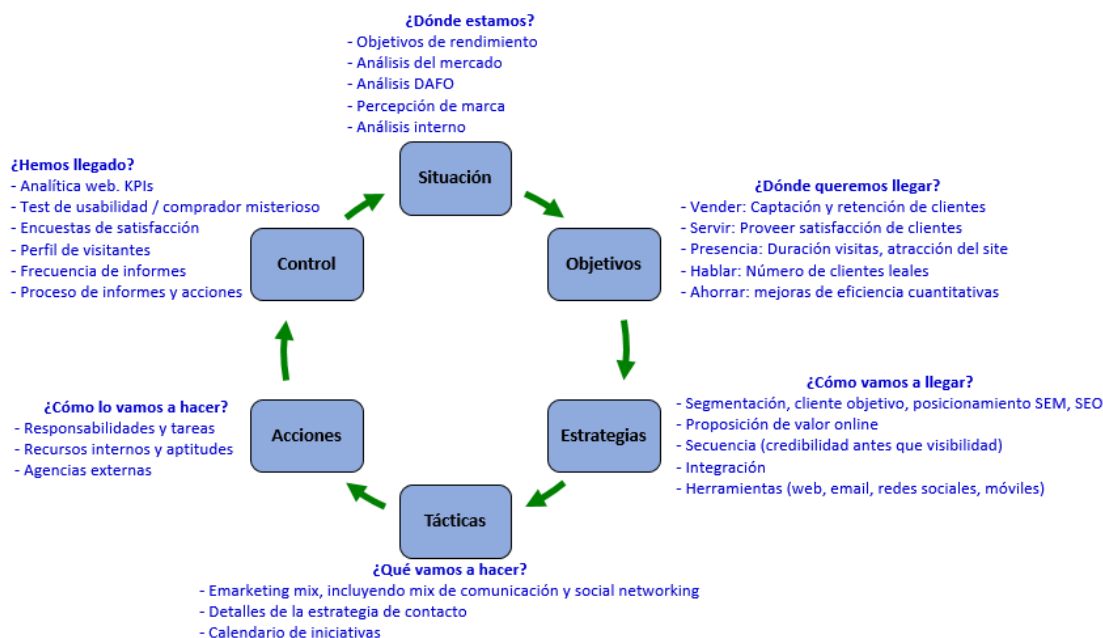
¿Dónde estamos?
- Objetivos de rendimiento
- Análisis del mercado
- Análisis DAFO
- Percepción de marca
- Análisis interno

Situación

¿Hemos llegado?
- Analítica web. KPIs
- Test de usabilidad / comprador misterioso
- Encuestas de satisfacción
- Perfil de visitantes
- Frecuencia de informes
- Proceso de informes y acciones

Control

¿Dónde queremos llegar?
- Vender: Captación y retención de clientes
- Servir: Proveer satisfacción de clientes
- Presencia: Duración visitas, atracción del site
- Hablar: Número de clientes leales
- Ahorrar: mejoras de eficiencia cuantitativas

Objetivos

¿Cómo vamos a llegar?
- Segmentación, cliente objetivo, posicionamiento SEM, SEO
- Proposición de valor online
- Secuencia (credibilidad antes que visibilidad)
- Integración
- Herramientas (web, email, redes sociales, móviles)

Estrategias

¿Cómo lo vamos a hacer?
- Responsabilidades y tareas
- Recursos internos y aptitudes
- Agencias externas

Acciones

Tácticas

¿Qué vamos a hacer?
- Emarketing mix, incluyendo mix de comunicación y social networking
- Detalles de la estrategia de contacto
- Calendario de iniciativas